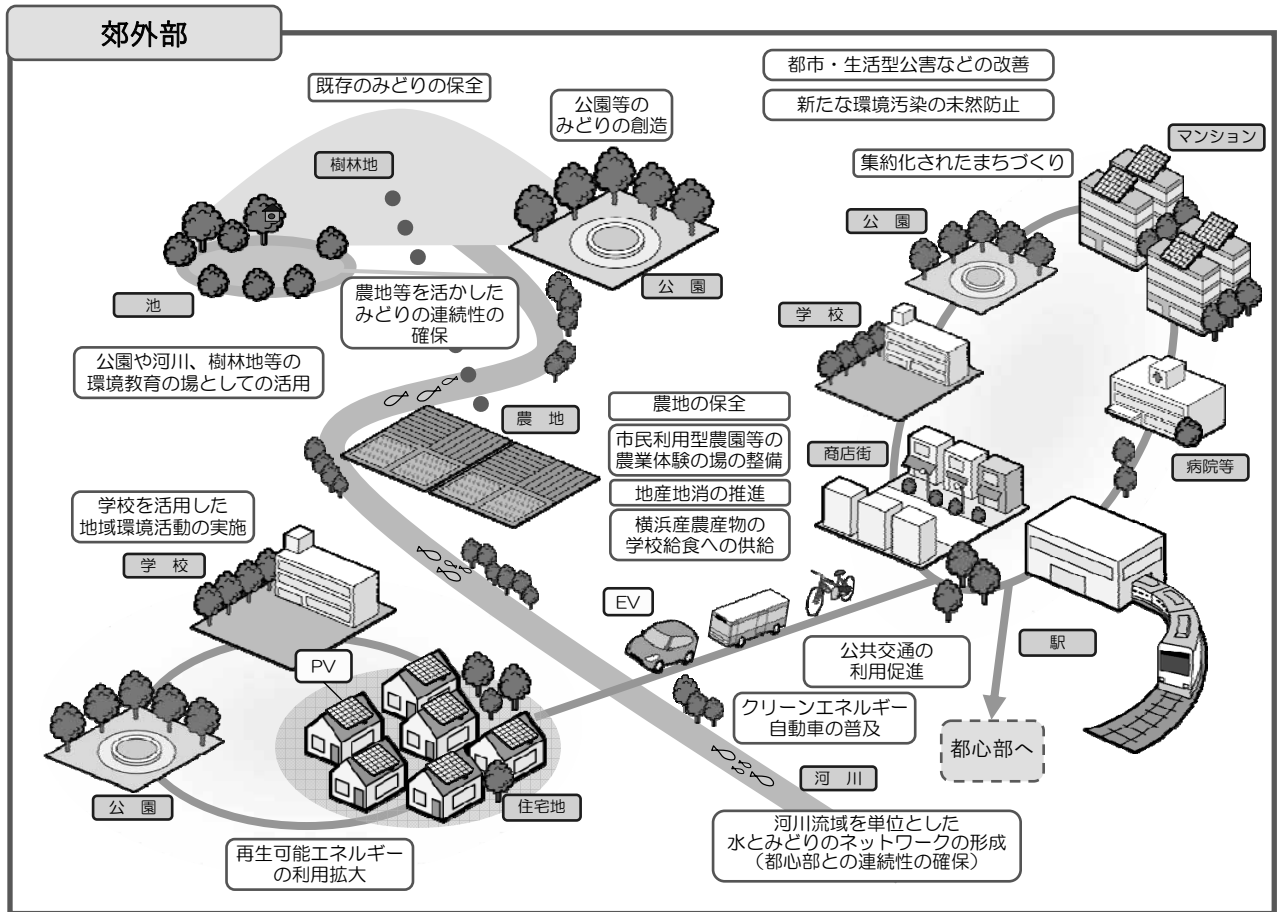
郊外部

既存のみどりの保全

公園等のみどりの創造

都市・生活型公害などの改善

新たな環境汚染の未然防止

マンション

集約化されたまちづくり

樹林地

公園

池

農地等を活かしたみどりの連続性の確保

公　園

学　校

公園や河川、樹林地等の環境教育の場としての活用

農　地

農地の保全

市民利用型農園等の農業体験の場の整備

地産地消の推進

横浜産農産物の学校給食への供給

商店街

病院等

学校を活用した地域環境活動の実施

学　校

EV

PV

公共交通の利用促進

駅

クリーンエネルギー自動車の普及

都心部へ

河　川

公　園

住宅地

河川流域を単位とした水とみどりのネットワークの形成（都心部との連続性の確保）

再生可能エネルギーの利用拡大